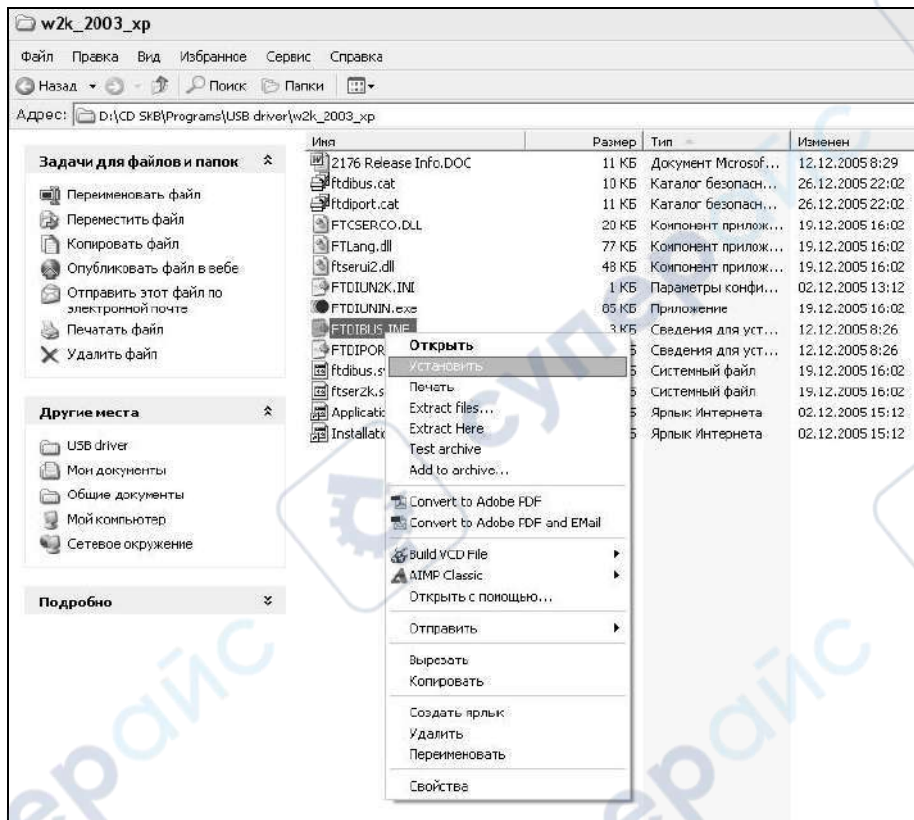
w2k_2003_xp

Файл Правка Вид Избранное Сервис Справка

Назад Поиск Папки

Адрес: D:\CD SkB\Programs\USB driver\w2k_2003_xp

Задачи для файлов и папок

Переименовать файл
Переместить файл
Копировать файл
Опубликовать файл в вебе
Отправить этот файл по электронной почте
Печатать файл
Удалить файл

Другие места

USB driver
Мои документы
Общие документы
Мой компьютер
Сетевое окружение

Подробно

| Имя | Размер | Тип | Изменен |
|---|---|---|---|
| 2176 Release Info.DOC | 11 КБ | Документ Microsof... | 12.12.2005 8:29 |
| ftdibus.cat | 10 КБ | Каталог безопасн... | 26.12.2005 22:02 |
| ftdiport.cat | 11 КБ | Каталог безопасн... | 26.12.2005 22:02 |
| FTCSERCO.DLL | 20 КБ | Компонент прилож... | 19.12.2005 16:02 |
| FTLang.dll | 77 КБ | Компонент прилож... | 19.12.2005 16:02 |
| ftserui2.dll | 48 КБ | Компонент прилож... | 19.12.2005 16:02 |
| FTDIUN2K.INI | 1 КБ | Параметры конфи... | 02.12.2005 13:12 |
| FTDIUNIN.exe | 85 КБ | Приложение | 19.12.2005 16:02 |
| FTDIBUS.INF | 3 КБ | Сведения для уст... | 12.12.2005 8:26 |
| FTDIPOR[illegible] | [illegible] | Сведения для уст... | 12.12.2005 8:26 |
| ftdibus.s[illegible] | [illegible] | Системный файл | 19.12.2005 16:02 |
| ftser2k.s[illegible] | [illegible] | Системный файл | 19.12.2005 16:02 |
| Applicati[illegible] | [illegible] | Ярлык Интернета | 02.12.2005 15:12 |
| Installati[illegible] | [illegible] | Ярлык Интернета | 02.12.2005 15:12 |

Открыть
Установить
Печать
Extract files...
Extract Here
Test archive
Add to archive...
Convert to Adobe PDF
Convert to Adobe PDF and EMail
Build VCD File
AIMP Classic
Открыть с помощью...
Отправить
Вырезать
Копировать
Создать ярлык
Удалить
Переименовать
Свойства